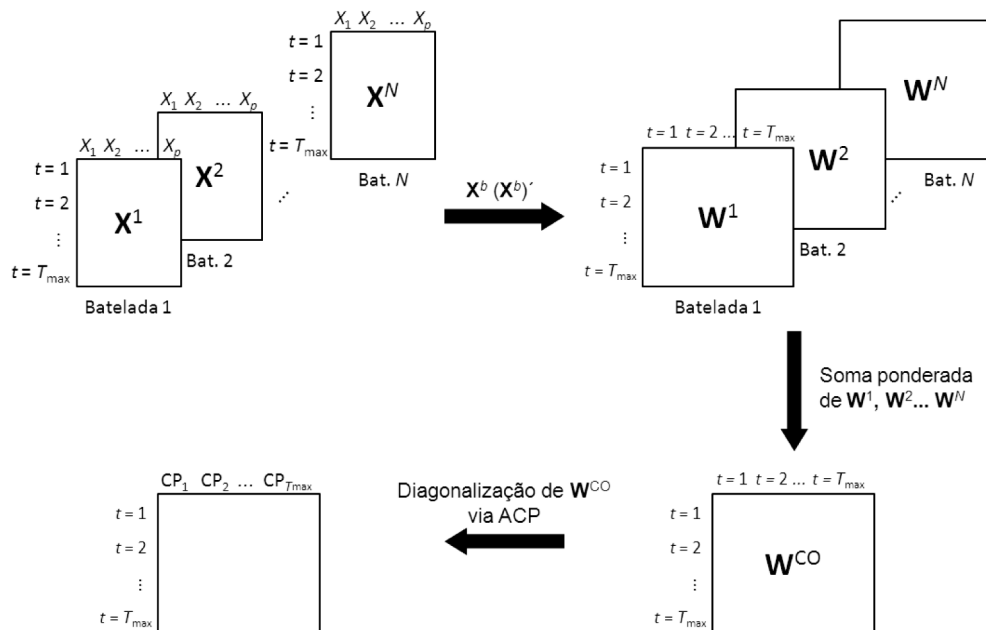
$X_1$ $X_2$ … $X_p$
$t = 1$
$t = 2$
⋮
$t = T_{max}$
$\mathbf{X}^N$
Bat. $N$

$X_1$ $X_2$ … $X_p$
$\mathbf{X}^2$
Bat. 2

$X_1$ $X_2$ … $X_p$
$t = 1$
$t = 2$
⋮
$t = T_{max}$
$\mathbf{X}^1$
Batelada 1

$\mathbf{X}^b$ $(\mathbf{X}^b)'$

$\mathbf{W}^N$
Bat. $N$
$t = 1$ $t = 2$ … $t = T_{max}$
$\mathbf{W}^2$
Bat. 2
$t = 1$
$t = 2$
⋮
$t = T_{max}$
$\mathbf{W}^1$
Batelada 1

Soma ponderada de $\mathbf{W}^1$, $\mathbf{W}^2$... $\mathbf{W}^N$

$t = 1$ $t = 2$ … $t = T_{max}$
$t = 1$
$t = 2$
⋮
$t = T_{max}$
$\mathbf{W}^{CO}$

Diagonalização de $\mathbf{W}^{CO}$ via ACP

$CP_1$ $CP_2$ … $CP_{T_{max}}$
$t = 1$
$t = 2$
⋮
$t = T_{max}$